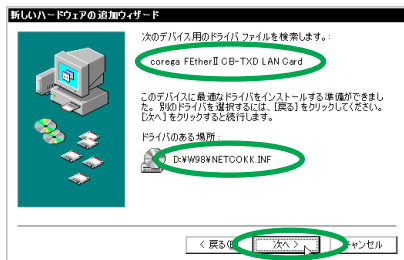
新しいハードウェアの追加ウィザード

次のデバイス用のドライバ ファイルを検索します。:

corega FEtherII CB-TXD LAN Card

このデバイスに最適なドライバをインストールする準備ができました。別のドライバを選択するには、[戻る] をクリックしてください。[次へ] をクリックすると続行します。

ドライバのある場所:

D:¥W98¥NETCOKK.INF

< 戻る(B)

次へ >

キャンセル